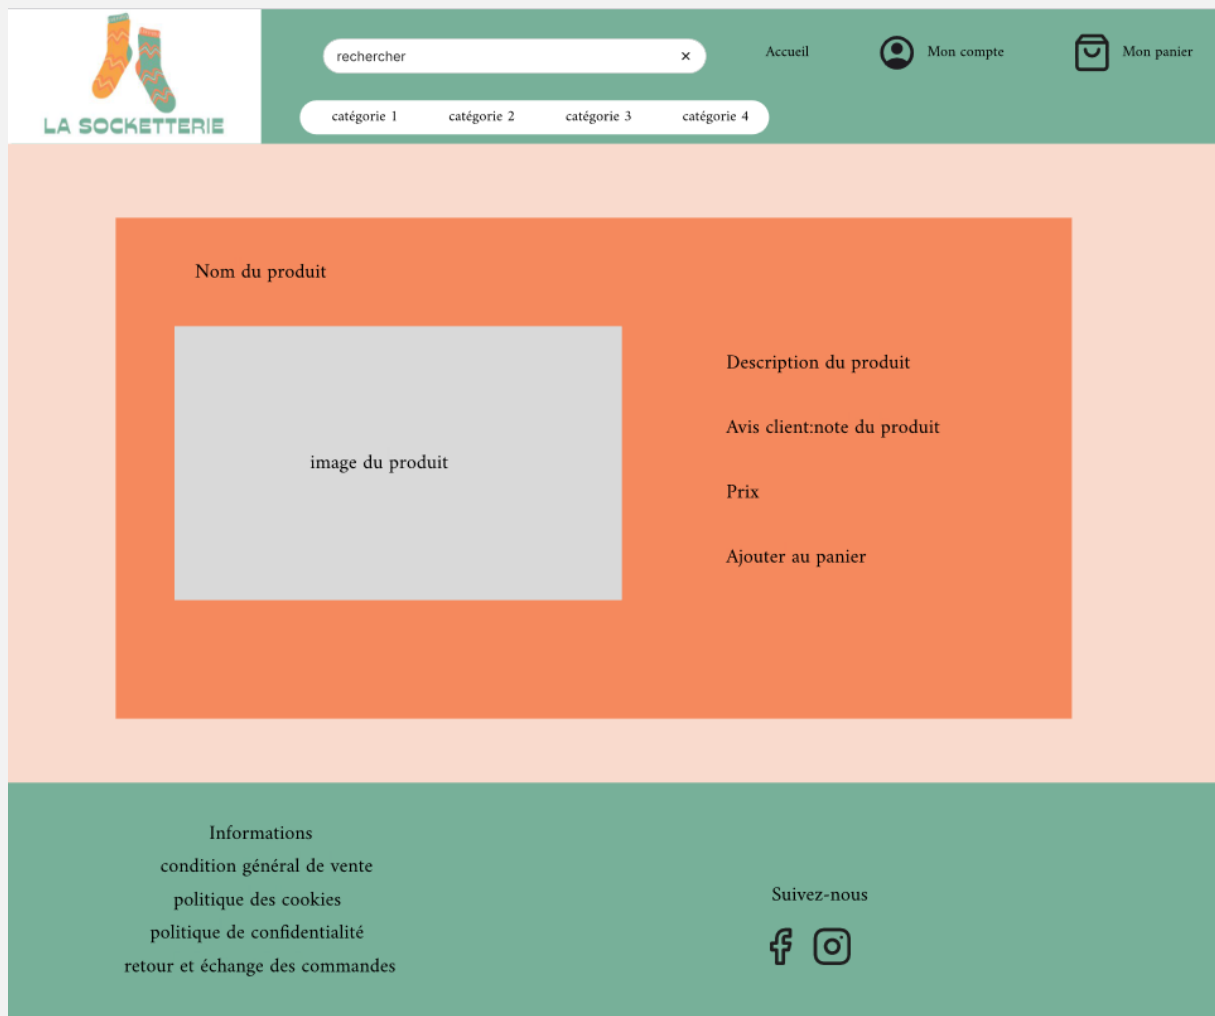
LA SOCKETTERIE

rechercher ×

Accueil

Mon compte

Mon panier

catégorie 1 catégorie 2 catégorie 3 catégorie 4

Nom du produit

image du produit

Description du produit

Avis client:note du produit

Prix

Ajouter au panier

Informations
condition général de vente
politique des cookies
politique de confidentialité
retour et échange des commandes

Suivez-nous